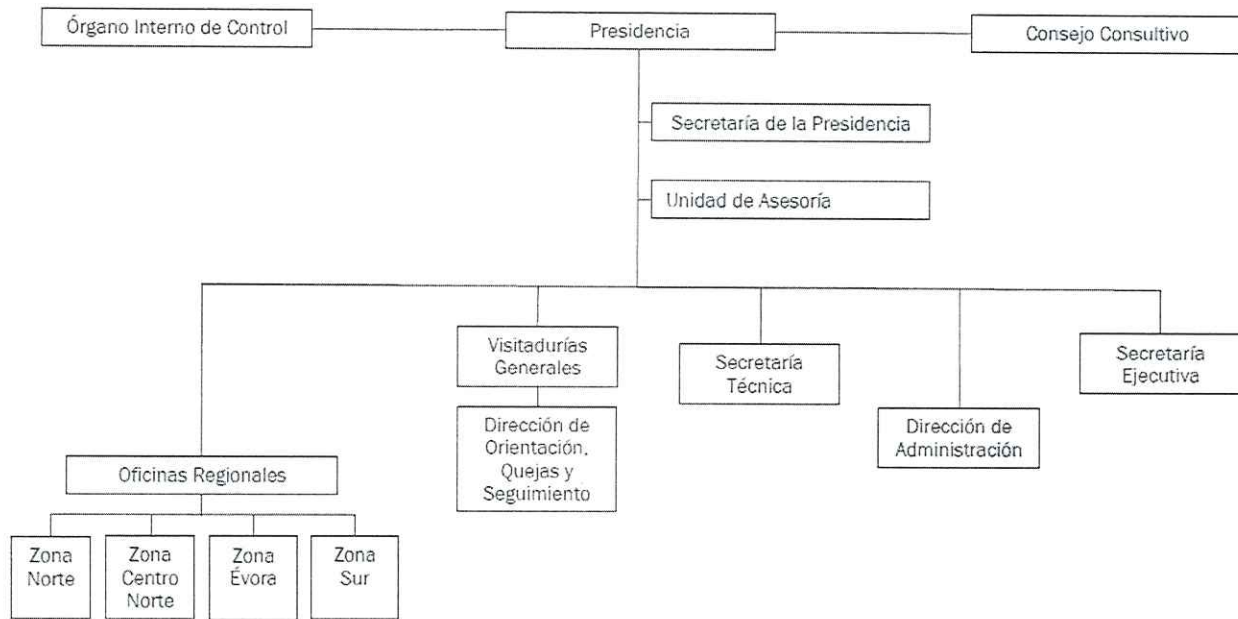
Órgano Interno de Control

Presidencia

Consejo Consultivo

Secretaría de la Presidencia

Unidad de Asesoría

Visitadurías Generales

Dirección de Orientación, Quejas y Seguimiento

Secretaría Técnica

Dirección de Administración

Secretaría Ejecutiva

Oficinas Regionales

Zona Norte

Zona Centro Norte

Zona Évora

Zona Sur